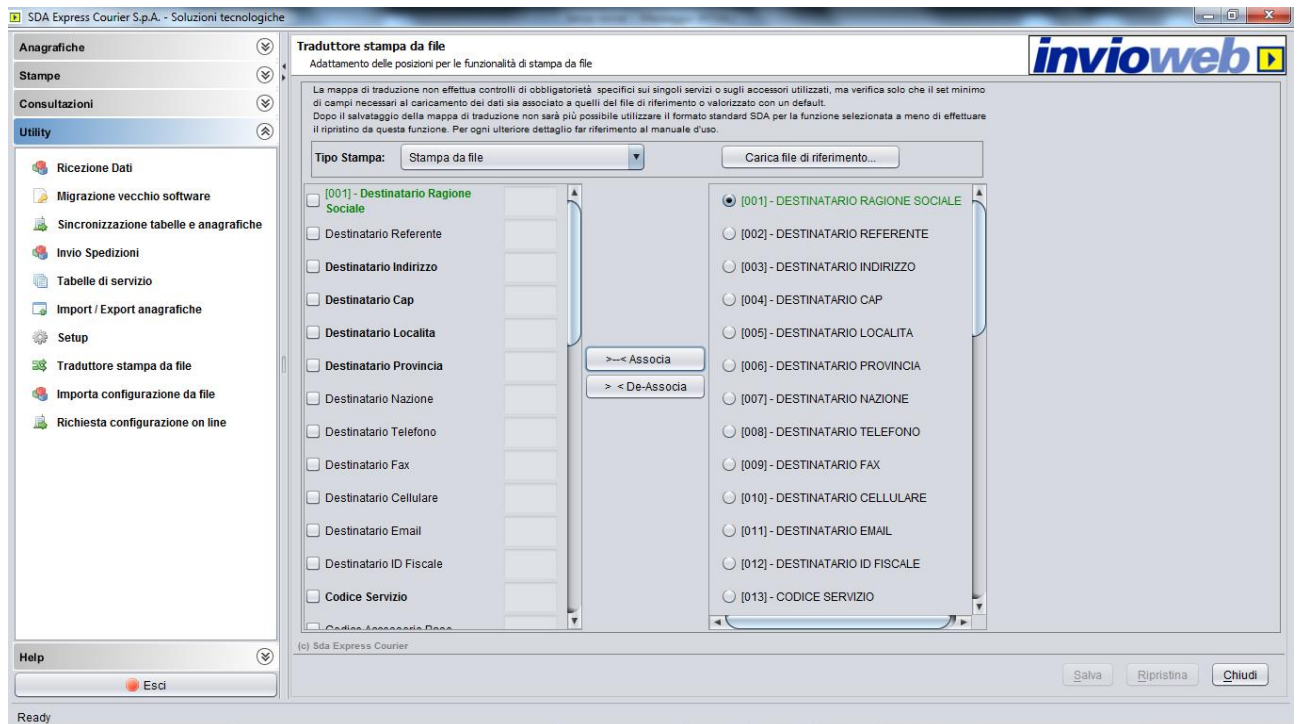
SDA Express Courier S.p.A. - Soluzioni tecnologiche

Anagrafiche
Stampe
Consultazioni
Utility

Ricezione Dati
Migrazione vecchio software
Sincronizzazione tabelle e anagrafiche
Invio Spedizioni
Tabelle di servizio
Import / Export anagrafiche
Setup
Traduttore stampa da file
Importa configurazione da file
Richiesta configurazione on line

Help
Esci

Traduttore stampa da file
Adattamento delle posizioni per le funzionalità di stampa da file

invioweb

La mappa di traduzione non effettua controlli di obbligatorietà specifici sui singoli servizi o sugli accessori utilizzati, ma verifica solo che il set minimo di campi necessari al caricamento dei dati sia associato a quelli del file di riferimento o valorizzato con un default.
Dopo il salvataggio della mappa di traduzione non sarà più possibile utilizzare il formato standard SDA per la funzione selezionata a meno di effettuare il ripristino da questa funzione. Per ogni ulteriore dettaglio far riferimento al manuale d'uso.

Tipo Stampa: Stampa da file
Carica file di riferimento...

[001] - Destinatario Ragione Sociale
Destinatario Referente
Destinatario Indirizzo
Destinatario Cap
Destinatario Localita
Destinatario Provincia
Destinatario Nazione
Destinatario Telefono
Destinatario Fax
Destinatario Cellulare
Destinatario Email
Destinatario ID Fiscale
Codice Servizio
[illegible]

>--< Associa
> < De-Associa

[001] - DESTINATARIO RAGIONE SOCIALE
[002] - DESTINATARIO REFERENTE
[003] - DESTINATARIO INDIRIZZO
[004] - DESTINATARIO CAP
[005] - DESTINATARIO LOCALITA
[006] - DESTINATARIO PROVINCIA
[007] - DESTINATARIO NAZIONE
[008] - DESTINATARIO TELEFONO
[009] - DESTINATARIO FAX
[010] - DESTINATARIO CELLULARE
[011] - DESTINATARIO EMAIL
[012] - DESTINATARIO ID FISCALE
[013] - CODICE SERVIZIO

(c) Sda Express Courier

Salva
Ripristina
Chiudi

Ready